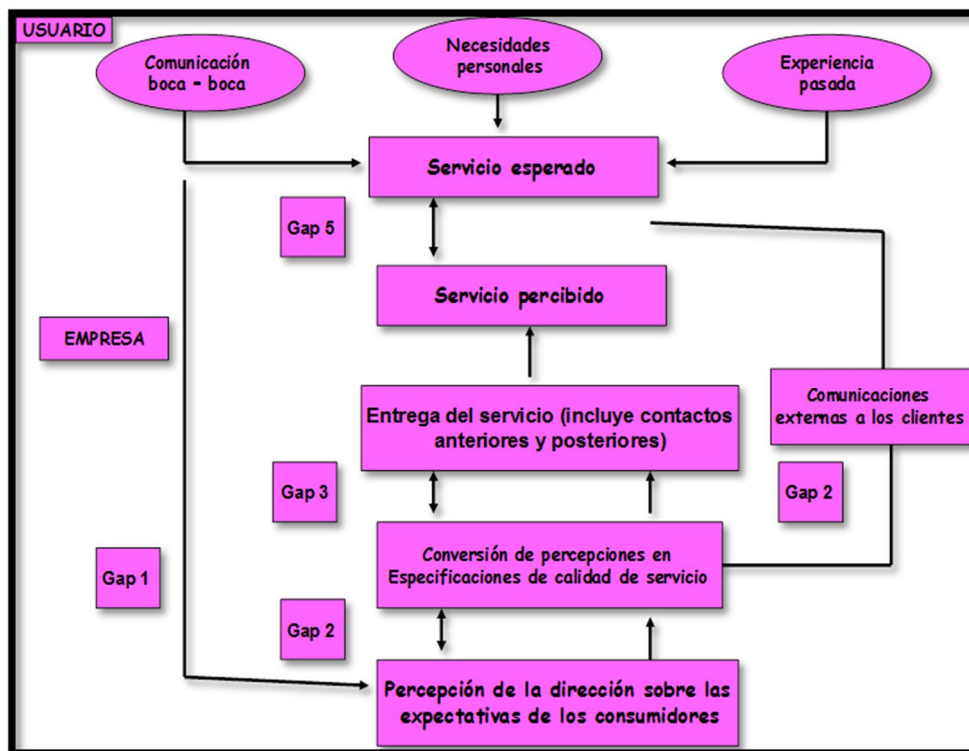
USUARIO

Comunicación boca - boca

Necesidades personales

Experiencia pasada

Servicio esperado

Gap 5

Servicio percibido

EMPRESA

Comunicaciones externas a los clientes

Entrega del servicio (incluye contactos anteriores y posteriores)

Gap 3

Gap 2

Conversión de percepciones en Especificaciones de calidad de servicio

Gap 1

Gap 2

Percepción de la dirección sobre las expectativas de los consumidores